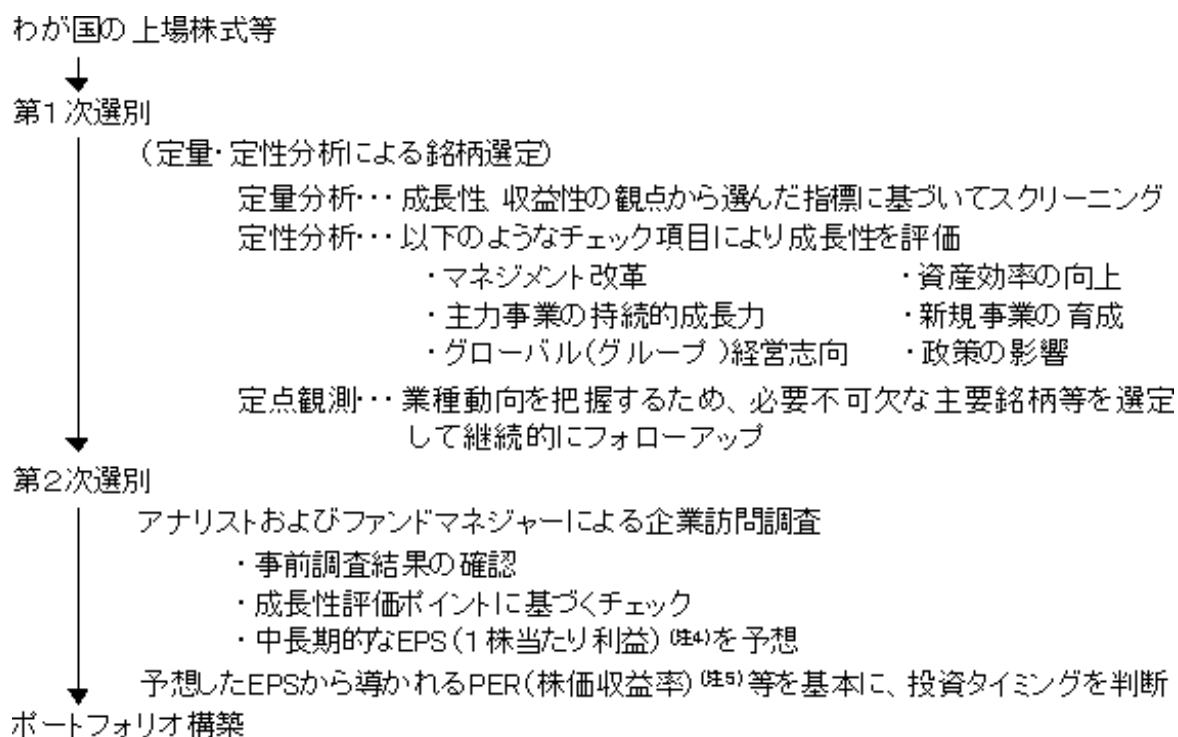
わが国の上場株式等

第1次選別

（定量・定性分析による銘柄選定）

定量分析・・・成長性、収益性の観点から選んだ指標に基づいてスクリーニング
定性分析・・・以下のようなチェック項目により成長性を評価

・マネジメント改革　　　　　　・資産効率の向上
・主力事業の持続的成長力　　　・新規事業の育成
・グローバル（グループ）経営志向　・政策の影響

定点観測・・・業種動向を把握するため、必要不可欠な主要銘柄等を選定して継続的にフォローアップ

第2次選別

アナリストおよびファンドマネジャーによる企業訪問調査

・事前調査結果の確認
・成長性評価ポイントに基づくチェック
・中長期的なEPS（1株当たり利益）(注4)を予想

予想したEPSから導かれるPER（株価収益率）(注5)等を基本に、投資タイミングを判断

ポートフォリオ構築